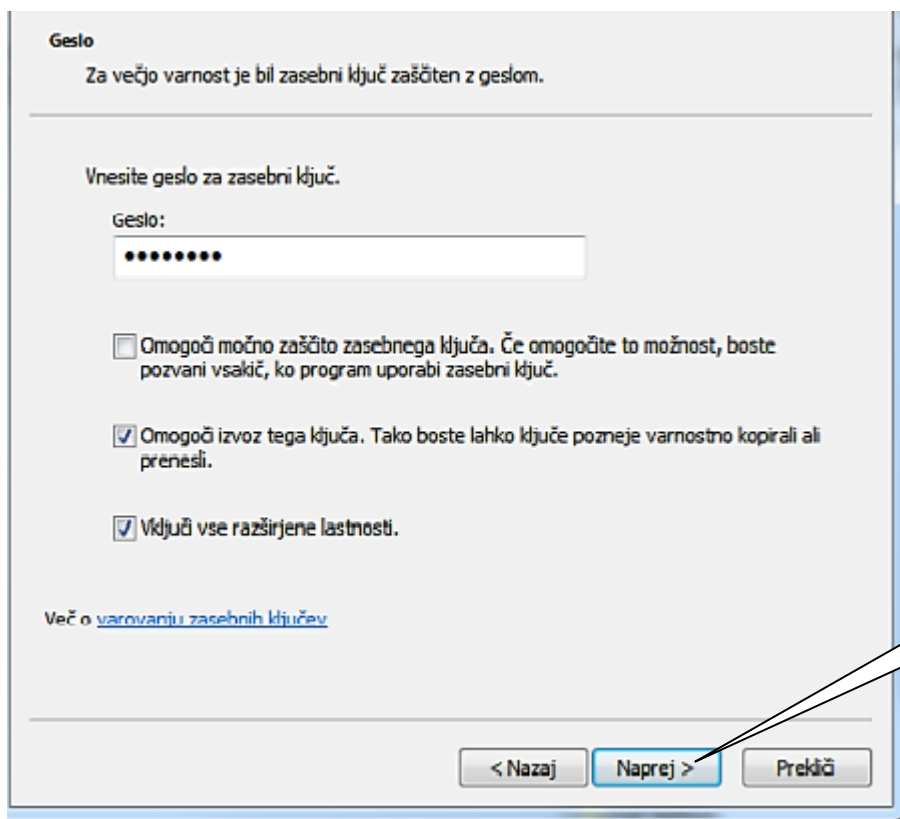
Geslo

Za večjo varnost je bil zasebni ključ zaščiten z geslom.

Vnesite geslo za zasebni ključ.

Geslo:

••••••••

Omogoči močno zaščito zasebnega ključa. Če omogočite to možnost, boste pozvani vsakič, ko program uporabi zasebni ključ.

Omogoči izvoz tega ključa. Tako boste lahko ključe pozneje varnostno kopirali ali prenesli.

Vključi vse razširjene lastnosti.

Več o varovanju zasebnih ključev

< Nazaj

Naprej >

Prekliči